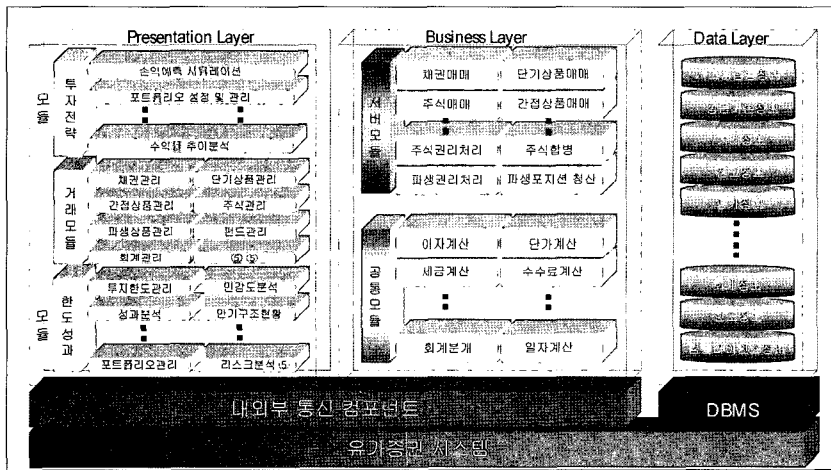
Presentation Layer

투자전략 모듈

손익예측 시뮬레이션

포트폴리오 설정 및 관리

수익률 추이분석

거래모듈

채권관리

단기상품관리

간접상품관리

주식관리

파생상품관리

펀드관리

회계관리

한도성과 모듈

투자한도관리

민감도분석

성과분석

만기구조현황

포트폴리오관리

리스크분석

Business Layer

서버모듈

채권매매

단기상품매매

주식매매

간접상품매매

주식권리처리

주식합병

파생권리처리

파생포지션 청산

공통모듈

이자계산

단가계산

세금계산

수수료계산

회계분개

일자계산

Data Layer

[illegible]

내외부 통신 컴포넌트

DBMS

유가증권 시스템